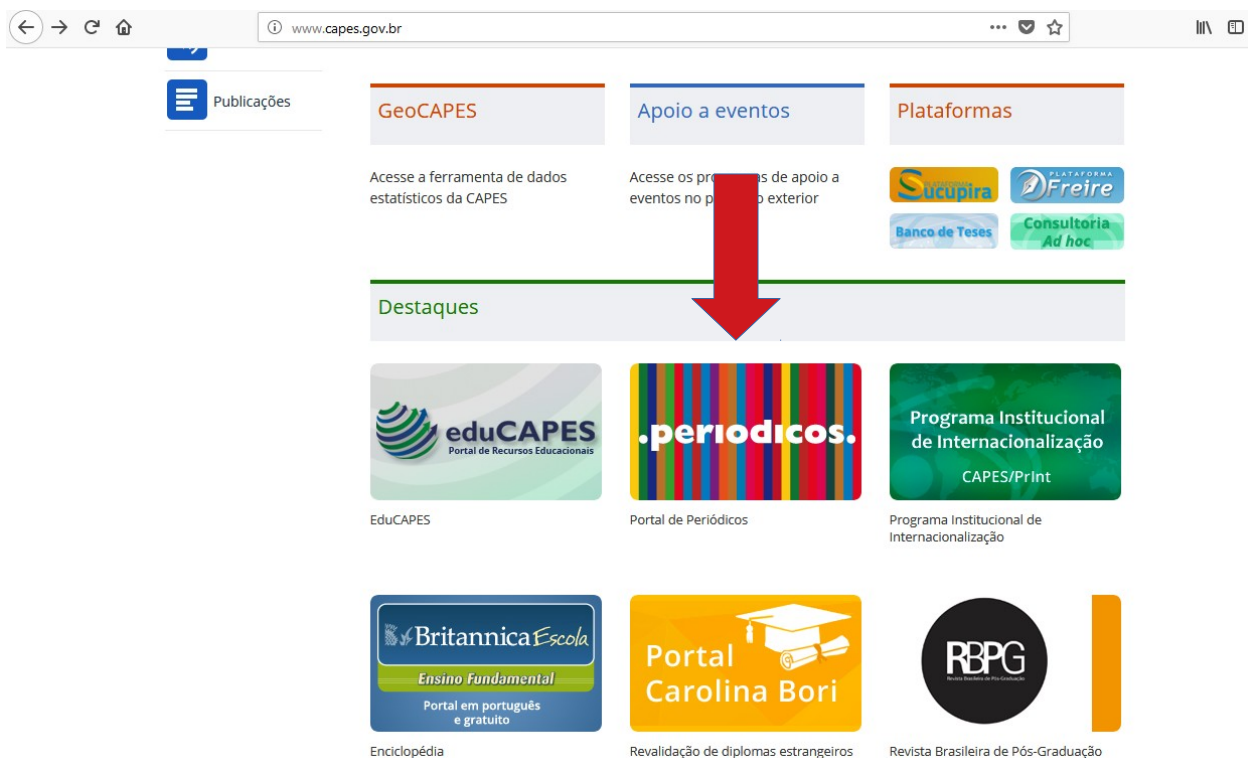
www.capes.gov.br

Publicações

GeoCAPES

Acesse a ferramenta de dados estatísticos da CAPES

Apoio a eventos

Acesse os pro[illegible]s de apoio a eventos no p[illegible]o exterior

Plataformas

Sucupira

Plataforma Freire

Banco de Teses

Consultoria Ad hoc

Destaques

eduCAPES
Portal de Recursos Educacionais

EduCAPES

.periodicos.

Portal de Periódicos

Programa Institucional de Internacionalização
CAPES/Print

Programa Institucional de Internacionalização

Britannica Escola
Ensino Fundamental
Portal em português e gratuito

Enciclopédia

Portal Carolina Bori

Revalidação de diplomas estrangeiros

RBPG
Revista Brasileira de Pós-Graduação

Revista Brasileira de Pós-Graduação